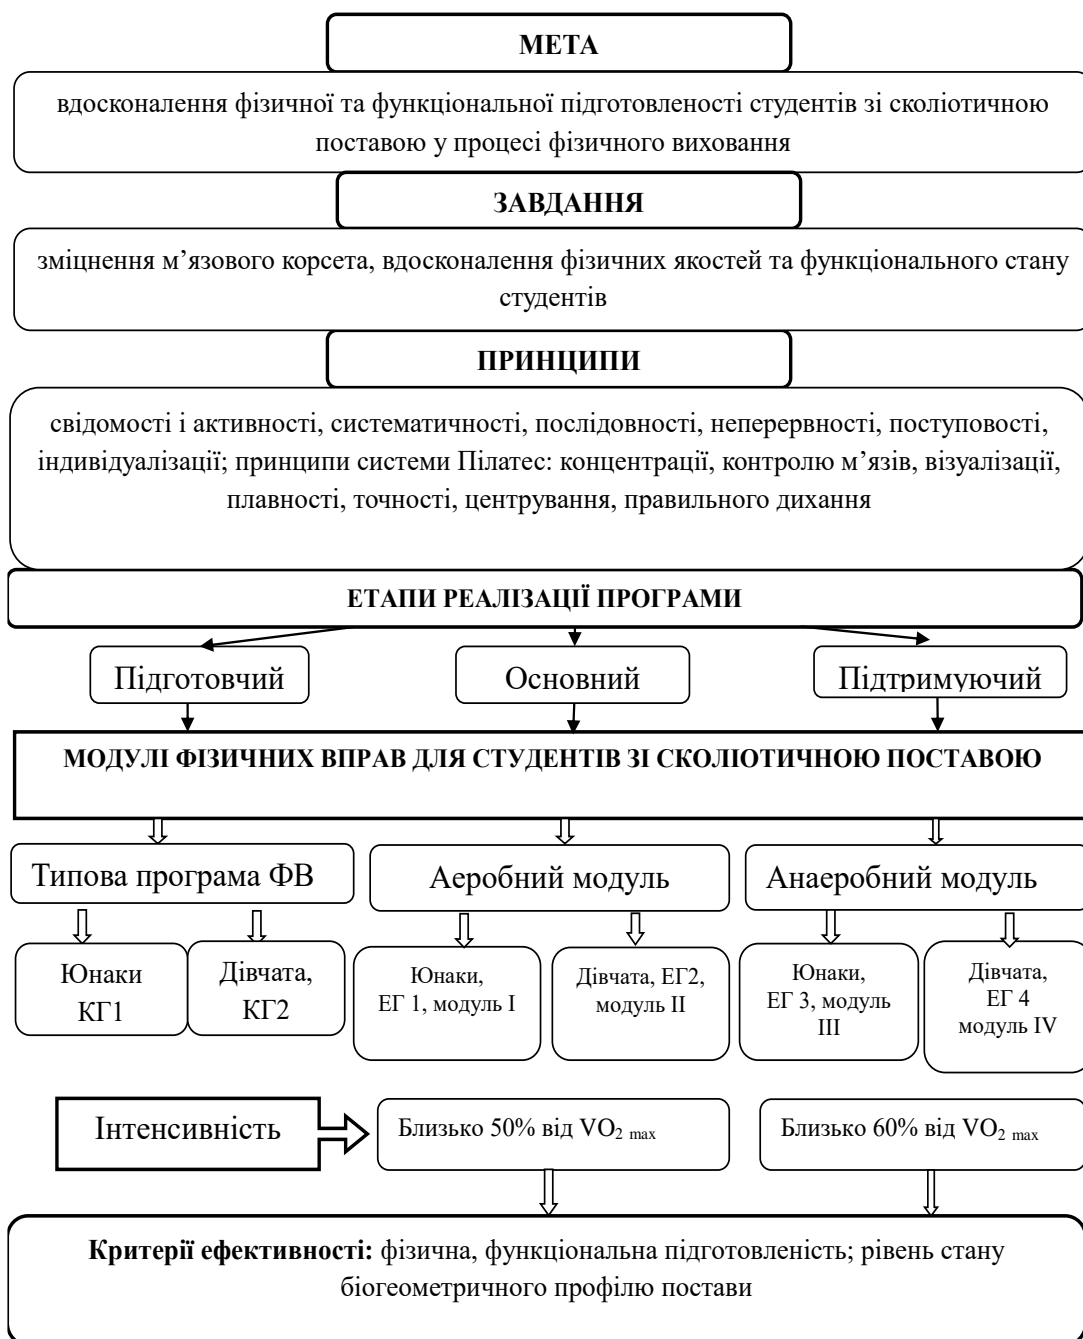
МЕТА

вдосконалення фізичної та функціональної підготовленості студентів зі сколіотичною поставою у процесі фізичного виховання

ЗАВДАННЯ

зміцнення м’язового корсета, вдосконалення фізичних якостей та функціонального стану студентів

ПРИНЦИПИ

свідомості і активності, систематичності, послідовності, неперервності, поступовості, індивідуалізації; принципи системи Пілатес: концентрації, контролю м’язів, візуалізації, плавності, точності, центрування, правильного дихання

ЕТАПИ РЕАЛІЗАЦІЇ ПРОГРАМИ

Підготовчий

Основний

Підтримуючий

МОДУЛІ ФІЗИЧНИХ ВПРАВ ДЛЯ СТУДЕНТІВ ЗІ СКОЛІОТИЧНОЮ ПОСТАВОЮ

Типова програма ФВ

Аеробний модуль

Анаеробний модуль

Юнаки КГ1

Дівчата, КГ2

Юнаки, ЕГ 1, модуль I

Дівчата, ЕГ2, модуль II

Юнаки, ЕГ 3, модуль III

Дівчата, ЕГ 4 модуль IV

Інтенсивність

Близько 50% від $VO_{2\ max}$

Близько 60% від $VO_{2\ max}$

**Критерії ефективності:** фізична, функціональна підготовленість; рівень стану біогеометричного профілю постави